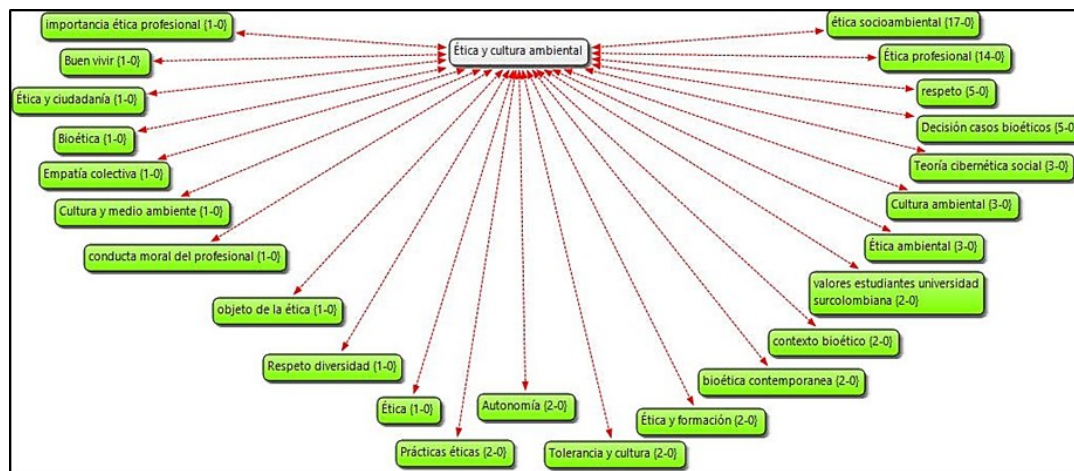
Ética y cultura ambiental

importancia ética profesional {1-0}

Buen vivir {1-0}

Ética y ciudadanía {1-0}

Bioética {1-0}

Empatía colectiva {1-0}

Cultura y medio ambiente {1-0}

conducta moral del profesional {1-0}

objeto de la ética {1-0}

Respeto diversidad {1-0}

Ética {1-0}

Prácticas éticas {2-0}

Autonomía {2-0}

Tolerancia y cultura {2-0}

Ética y formación {2-0}

bioética contemporanea {2-0}

contexto bioético {2-0}

valores estudiantes universidad surcolombiana {2-0}

Ética ambiental {3-0}

Cultura ambiental {3-0}

Teoría cibernética social {3-0}

Decisión casos bioéticos {5-0

respeto {5-0}

Ética profesional {14-0}

ética socioambiental {17-0}